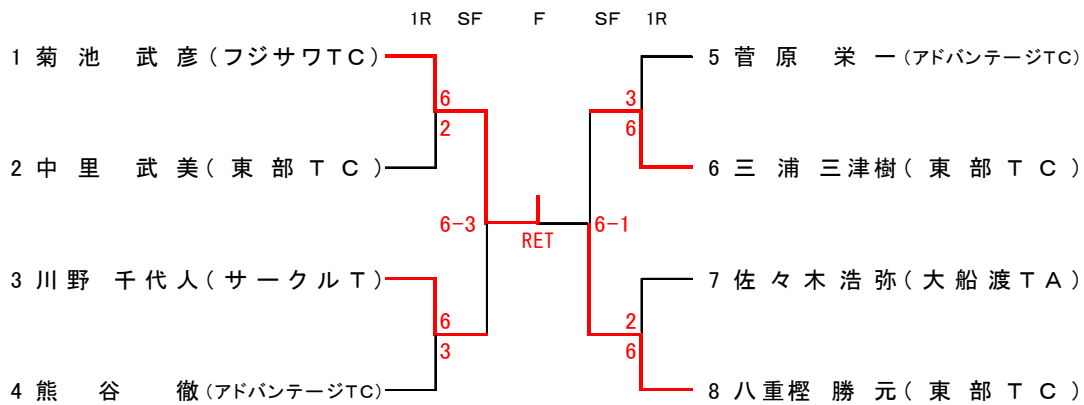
1R SF F SF 1R

1 菊 池　武 彦（フジサワTC）
6
2
2 中 里　武 美（東 部 Ｔ Ｃ）
6−3
RET
6−1
3 川 野　千 代 人（サ ー ク ル Ｔ）
6
3
4 熊　谷　徹（アドバンテージTC）

5 菅 原　栄 一（アドバンテージTC）
3
6
6 三 浦　三 津 樹（東 部 Ｔ Ｃ）
7 佐 々 木 浩 弥（大 船 渡 Ｔ Ａ）
2
6
8 八 重 樫　勝 元（東 部 Ｔ Ｃ）